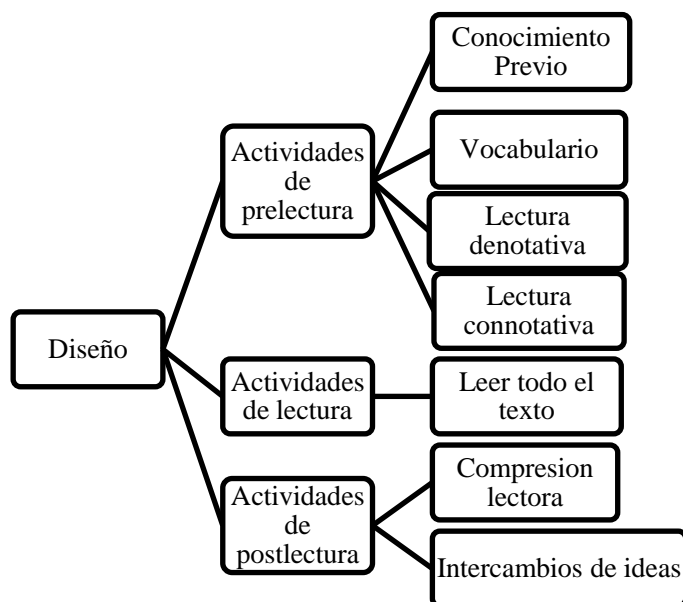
Diseño

Actividades de prelectura

Conocimiento Previo

Vocabulario

Lectura denotativa

Lectura connotativa

Actividades de lectura

Leer todo el texto

Actividades de postlectura

Compresion lectora

Intercambios de ideas